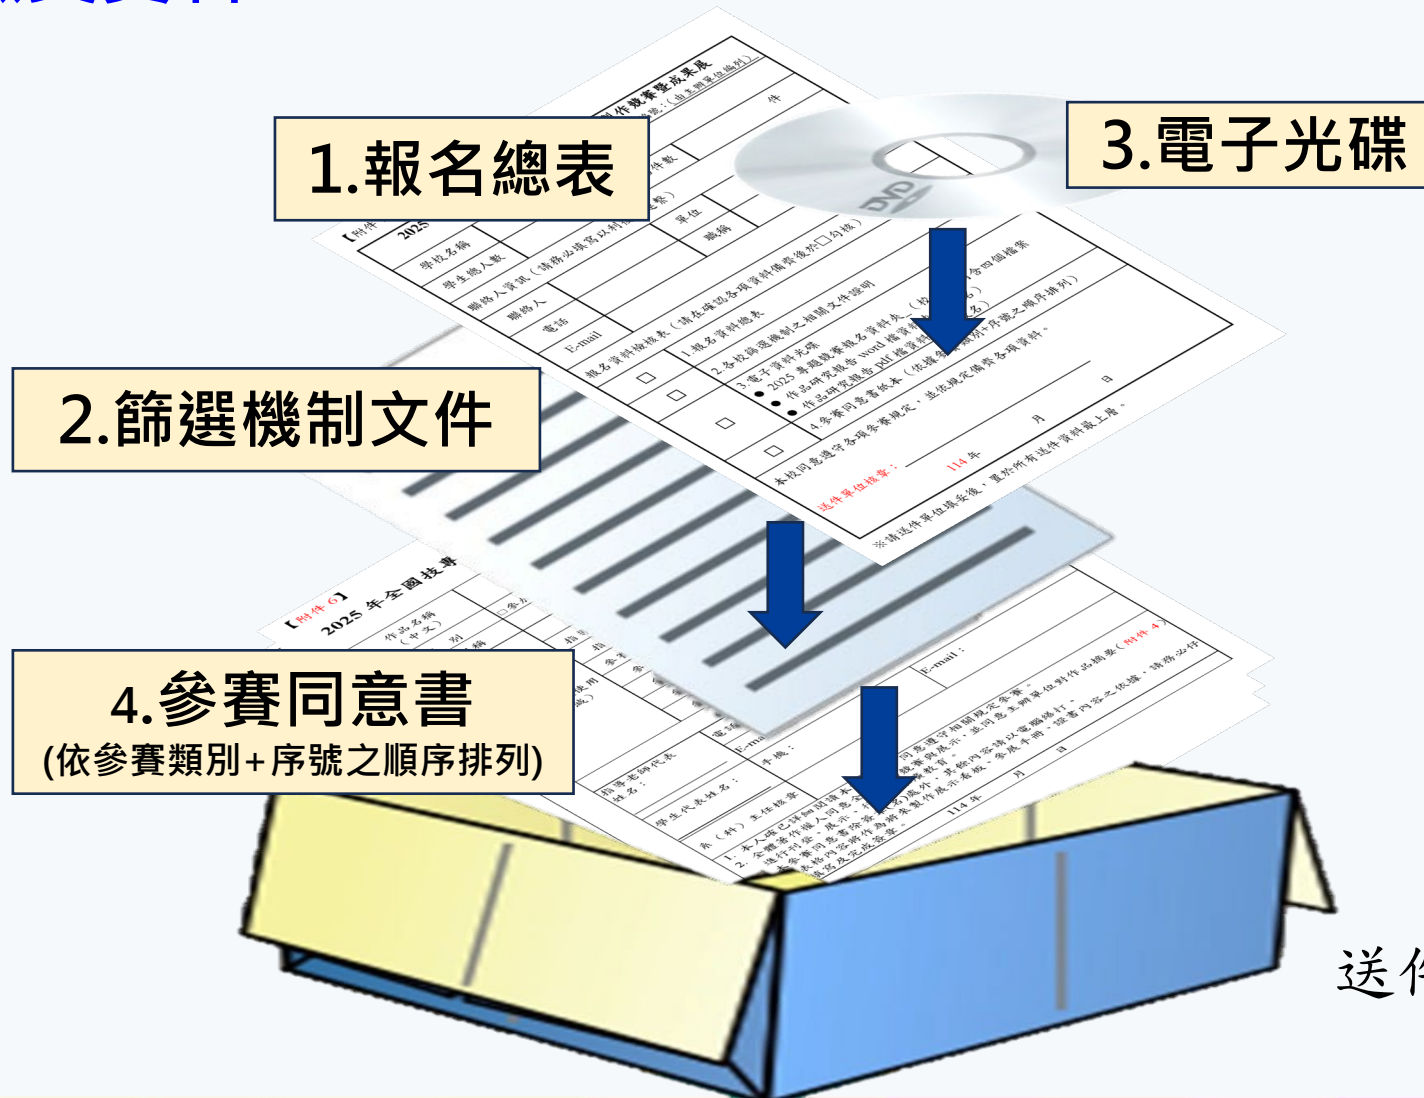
1.報名總表

3.電子光碟

2.篩選機制文件

4.參賽同意書
(依參賽類別+序號之順序排列)

【附件
2025
學校名稱
學生總人數
聯絡人資訊(請務必填寫以利
聯絡人
電話
E-mail
單位
職稱
報名資料檢核表(請在確認各項資料備齊後於□勾核)
1.報名資料總表
2.各校篩選機制之相關文件證明
3.電子資料光碟
2025 專題競賽報名資料表
作品研究報告 word 檔資料
作品研究報告 pdf 檔資料
4.參賽同意書紙本(依據參賽類別+序號之順序排列)
本校同意遵守各項參賽規定,並依規定備齊各項資料。
送件單位核章:
114 年 月 日
※請送件單位填妥後,置於所有送件資料最上層。

【附件6】
2025 年全國技專
作品名稱(中文)
指導老師代表
學生代表姓名:
E-mail:
手機:
114 年 月 日

送件